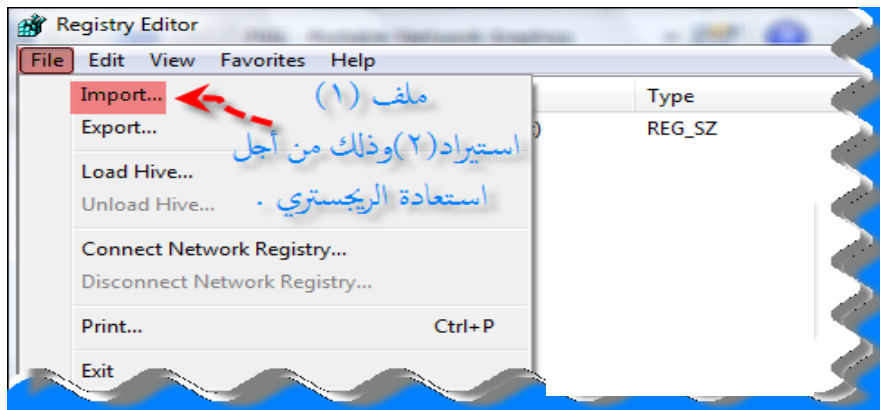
Registry Editor

File Edit View Favorites Help

Import...

Export...

Load Hive...

Unload Hive...

Connect Network Registry...

Disconnect Network Registry...

Print... Ctrl+P

Exit

Type

REG_SZ

ملف (١)

استيراد(٢)وذلك من أجل

استعادة الريجستري .